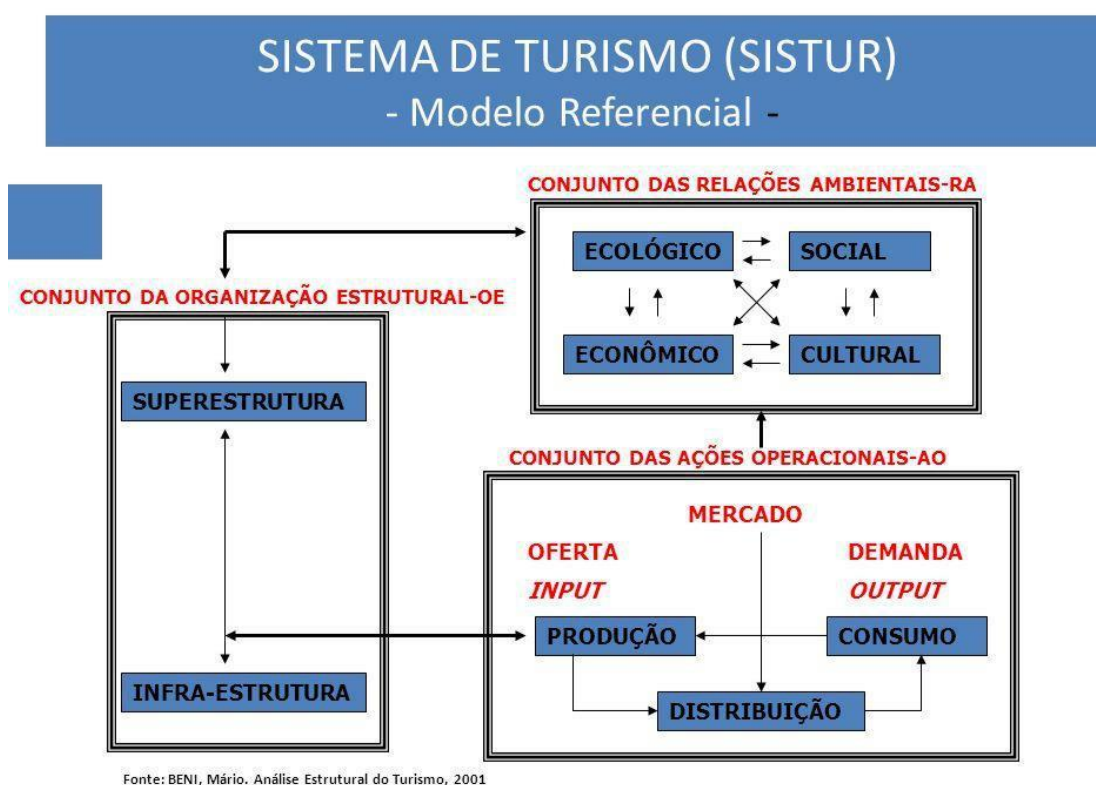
SISTEMA DE TURISMO (SISTUR)
- Modelo Referencial -

CONJUNTO DAS RELAÇÕES AMBIENTAIS-RA

ECOLÓGICO

SOCIAL

ECONÔMICO

CULTURAL

CONJUNTO DA ORGANIZAÇÃO ESTRUTURAL-OE

SUPERESTRUTURA

INFRA-ESTRUTURA

CONJUNTO DAS AÇÕES OPERACIONAIS-AO

MERCADO

OFERTA

INPUT

DEMANDA

OUTPUT

PRODUÇÃO

CONSUMO

DISTRIBUIÇÃO

Fonte: BENI, Mário. Análise Estrutural do Turismo, 2001